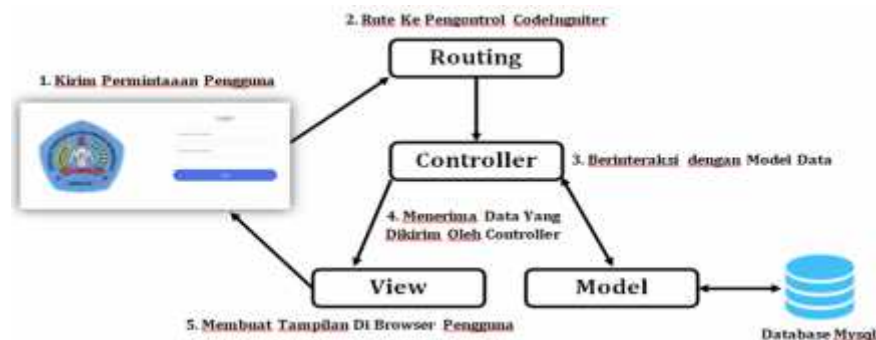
2. Rute Ke Pengontrol CodeIngniter

Routing

1. Kirim Permintaaan Pengguna

Controller

3. Berinteraksi dengan Model Data

4. Menerima Data Yang Dikirim Oleh Controller

View

Model

5. Membuat Tampilan Di Browser Pengguna

Database Mysql